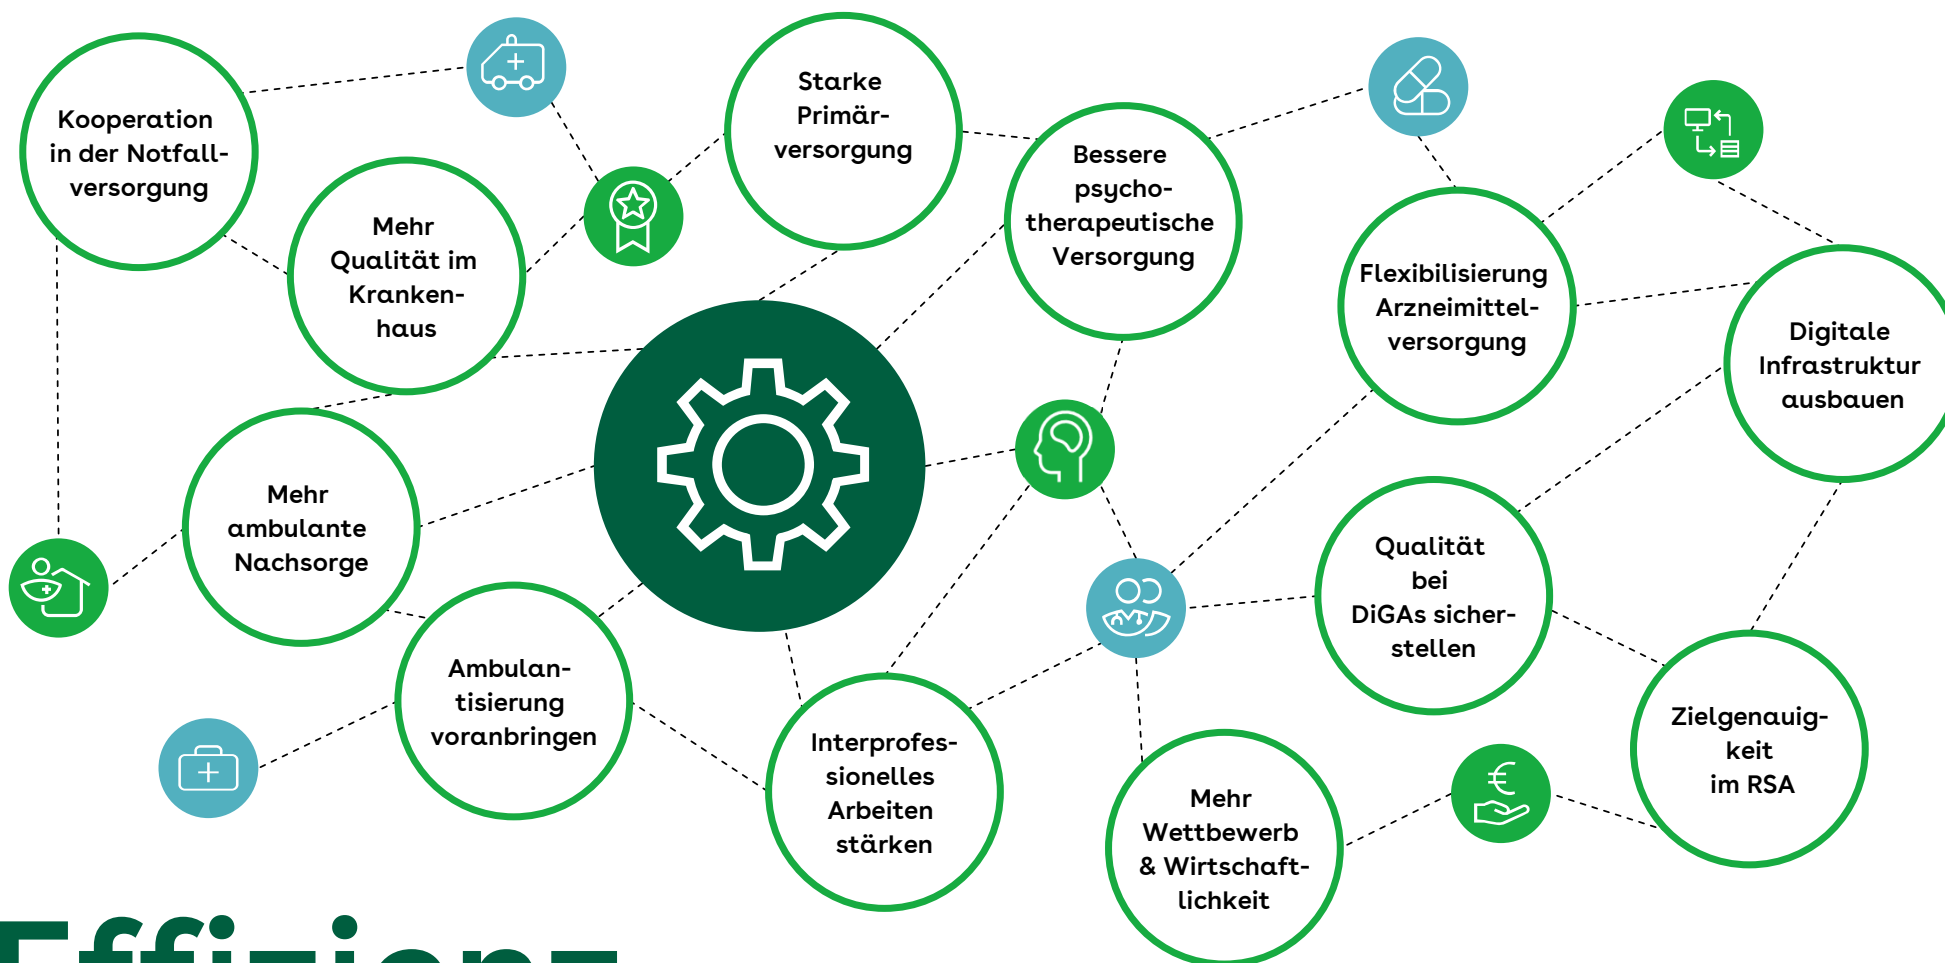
Kooperation in der Notfall-versorgung

Starke Primär-versorgung

Bessere psycho-therapeutische Versorgung

Mehr Qualität im Kranken-haus

Flexibilisierung Arzneimittel-versorgung

Digitale Infrastruktur ausbauen

Mehr ambulante Nachsorge

Qualität bei DiGAs sicher-stellen

Ambulan-tisierung voranbringen

Interprofes-sionelles Arbeiten stärken

Zielgenauig-keit im RSA

Mehr Wettbewerb & Wirtschaft-lichkeit

Effizienz